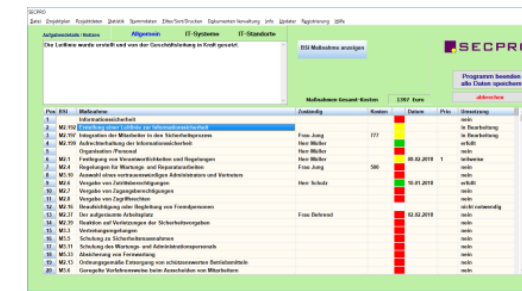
SECPRO

Datei Empfehlungen Projektdaten Statistik Stammdaten Filter/Sort/Drucken Expertenmodus Verwaltung Info Updates Registrierung Hilfe

Aufgabenstellung / Notizen | Allgemein | IT-Systeme | IT-Standorte

Die Leitlinie wurde erstellt und von der Geschäftsleitung in Kraft gesetzt.

BSI Maßnahme anzeigen

SECPRO

Programm beenden alle Daten speichern

abbrechen

Maßnahmen Gesamt-Kosten 1397 Euro

| Pos | BSI | Maßnahme | Zuständig | Kosten | | Datum | Prio | Umsetzung |
|---|---|---|---|---|---|---|---|---|
| 1 | | Informationssicherheit | | | | | | nein |
| 2 | M2.192 | Erstellung einer Leitlinie zur Informationssicherheit | | | | | | in Bearbeitung |
| 3 | M2.197 | Integration der Mitarbeiter in den Sicherheitsprozess | Frau Jung | 777 | | | | in Bearbeitung |
| 4 | M2.199 | Aufrechterhaltung der Informationssicherheit | Herr Müller | | | | | erfüllt |
| 5 | | Organisation /Personal | Herr Müller | | | | | nein |
| 6 | M2.1 | Festlegung von Verantwortlichkeiten und Regelungen | Herr Müller | | | 08.02.2018 | 1 | teilweise |
| 7 | M2.4 | Regelungen für Wartungs- und Reparaturarbeiten | Frau Jung | 500 | | | | nein |
| 8 | M3.10 | Auswahl eines vertrauenswürdigen Administrators und Vertreters | | | | | | nein |
| 9 | M2.6 | Vergabe von Zutrittsberechtigungen | Herr Schulz | | | 10.01.2018 | | erfüllt |
| 10 | M2.7 | Vergabe von Zugangsberechtigungen | | | | | | nein |
| 11 | M2.8 | Vergabe von Zugriffsrechten | | | | | | nein |
| 12 | M2.16 | Beaufsichtigung oder Begleitung von Fremdpersonen | | | | | | nicht notwendig |
| 13 | M2.37 | Der aufgeräumte Arbeitsplatz | Frau Behrend | | | 02.02.2018 | | nein |
| 14 | M2.39 | Reaktion auf Verletzungen der Sicherheitsvorgaben | | | | | | nein |
| 15 | M3.3 | Vertretungsregelungen | | | | | | nein |
| 16 | M3.5 | Schulung zu Sicherheitsmaßnahmen | | | | | | nein |
| 17 | M3.11 | Schulung des Wartungs- und Administrationspersonals | | | | | | nein |
| 18 | M3.55 | Abschottung von Fernwartung | | | | | | nein |
| 19 | M2.13 | Ordnungsgemäße Entsorgung von schützenswerten Betriebsmitteln | | | | | | nein |
| 20 | M3.6 | Geregelte Verfahrensweise beim Ausscheiden von Mitarbeitern | | | | | | nein |